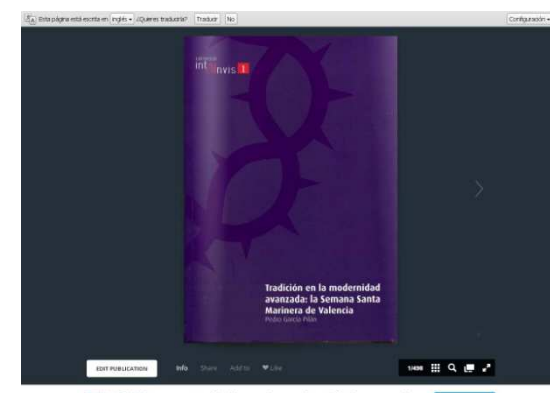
Esta página está escrita en inglés ¿Quieres traducirla? Traducir No

Configuración

colección
int nvis 1

Tradición en la modernidad avanzada: la Semana Santa Marinera de Valencia
Pedro García Pilán

EDIT PUBLICATION Info Share Add to ♥ Like

1/498